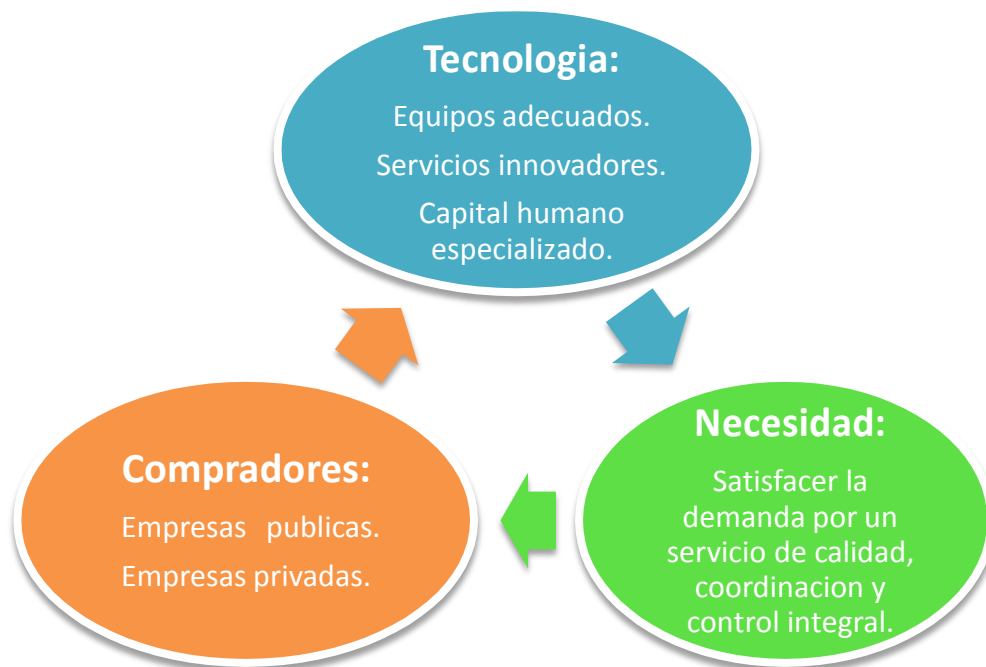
Tecnologia:

Equipos adecuados.

Servicios innovadores.

Capital humano especializado.

Necesidad:

Satisfacer la demanda por un servicio de calidad, coordinacion y control integral.

Compradores:

Empresas publicas.

Empresas privadas.